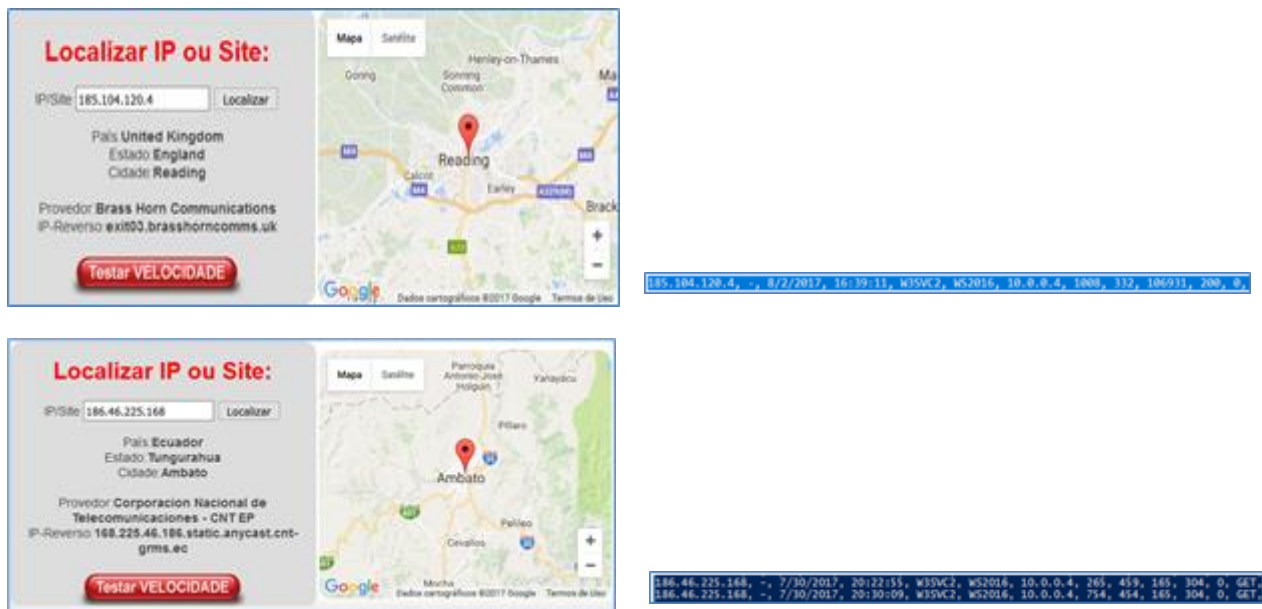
Localizar IP ou Site:

IP/Site 185.104.120.4 Localizar

País United Kingdom
Estado England
Cidade Reading

Provedor Brass Horn Communications
IP-Reverso exit03.brasshorncomms.uk

Testar VELOCIDADE

Mapa Satélite

Henley-on-Thames
Goring
Sonning Common
Ma
Reading
M4
Calcot
Earley
Brack
+
−
Google
Dados cartográficos ©2017 Google Termos de Uso

185.104.120.4, -, 8/2/2017, 16:39:11, W3SVC2, WS2016, 10.0.0.4, 1008, 332, 106931, 200, 0,

Localizar IP ou Site:

IP/Site 186.46.225.168 Localizar

País Ecuador
Estado Tungurahua
Cidade Ambato

Provedor Corporacion Nacional de Telecomunicaciones - CNT EP
IP-Reverso 168.225.46.186.static.anycast.cnt-grms.ec

Testar VELOCIDADE

Mapa Satélite

Parroquia Antonio José Holguín
Yanayacu
Píllaro
Ambato
Pelileo
Cevallos
Mocha
+
−
Google
Dados cartográficos ©2017 Google Termos de Uso

186.46.225.168, -, 7/30/2017, 20:22:55, W3SVC2, WS2016, 10.0.0.4, 265, 459, 165, 304, 0, GET,
186.46.225.168, -, 7/30/2017, 20:30:09, W3SVC2, WS2016, 10.0.0.4, 754, 454, 165, 304, 0, GET,